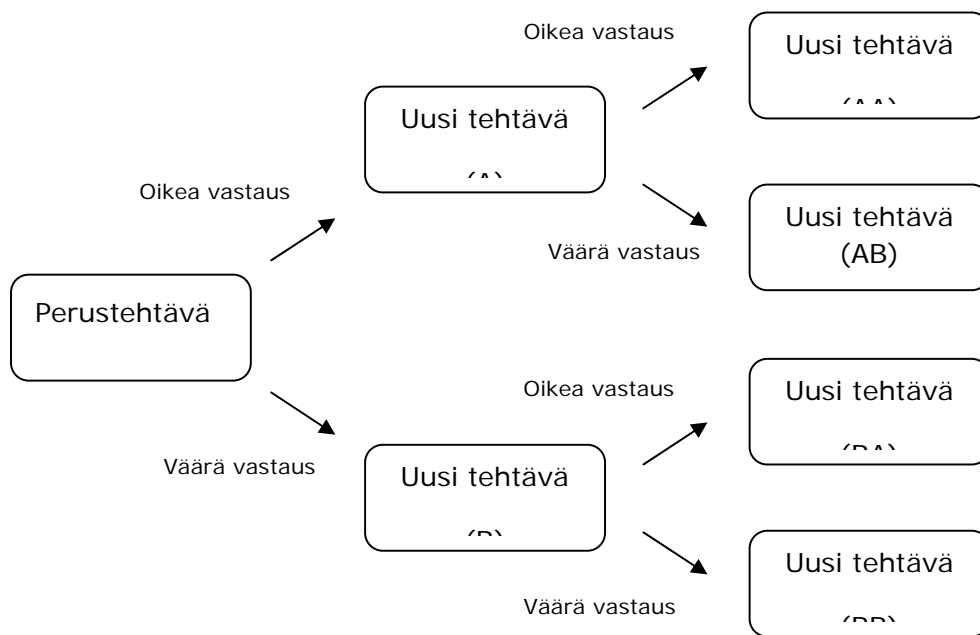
Perustehtävä

Oikea vastaus

Uusi tehtävä

(A)

Oikea vastaus

Uusi tehtävä

(AA)

Väärä vastaus

Uusi tehtävä (AB)

Väärä vastaus

Uusi tehtävä

(B)

Oikea vastaus

Uusi tehtävä

(BA)

Väärä vastaus

Uusi tehtävä

(BB)